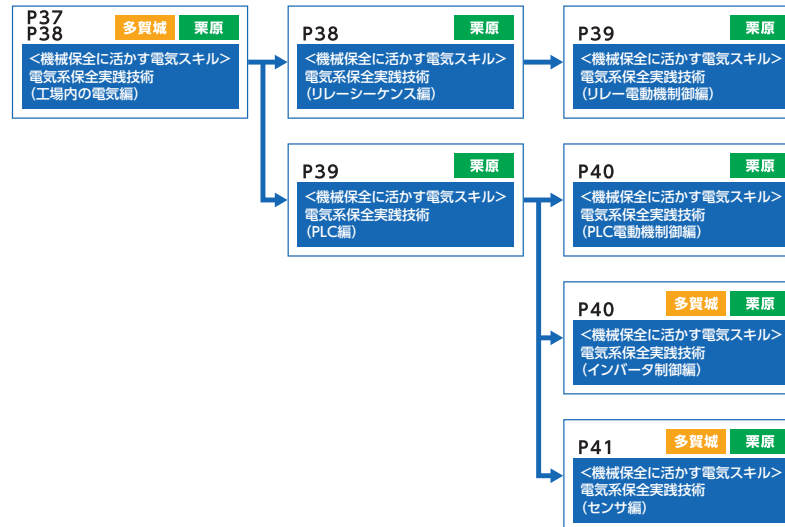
P37
P38
多賀城 栗原
<機械保全に活かす電気スキル>
電気系保全実践技術
(工場内の電気編)

P38
栗原
<機械保全に活かす電気スキル>
電気系保全実践技術
(リレーシーケンス編)

P39
栗原
<機械保全に活かす電気スキル>
電気系保全実践技術
(リレー電動機制御編)

P39
栗原
<機械保全に活かす電気スキル>
電気系保全実践技術
(PLC編)

P40
栗原
<機械保全に活かす電気スキル>
電気系保全実践技術
(PLC電動機制御編)

P40
多賀城 栗原
<機械保全に活かす電気スキル>
電気系保全実践技術
(インバータ制御編)

P41
多賀城 栗原
<機械保全に活かす電気スキル>
電気系保全実践技術
(センサ編)